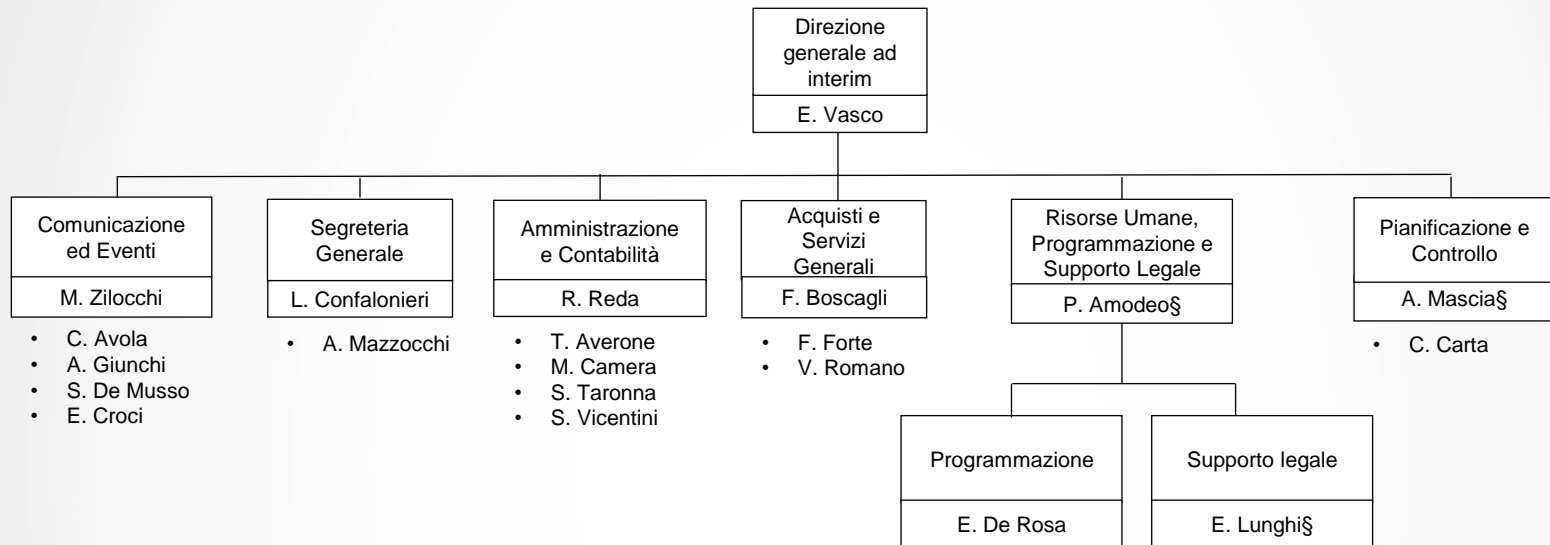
Direzione generale ad interim

E. Vasco

Comunicazione ed Eventi

M. Zilocchi

- C. Avola
- A. Giunchi
- S. De Musso
- E. Croci

Segreteria Generale

L. Confalonieri

- A. Mazzocchi

Amministrazione e Contabilità

R. Reda

- T. Averone
- M. Camera
- S. Taronna
- S. Vicentini

Acquisti e Servizi Generali

F. Boscagli

- F. Forte
- V. Romano

Risorse Umane, Programmazione e Supporto Legale

P. Amodeo§

Programmazione

E. De Rosa

Supporto legale

E. Lunghi§

Pianificazione e Controllo

A. Mascia§

- C. Carta